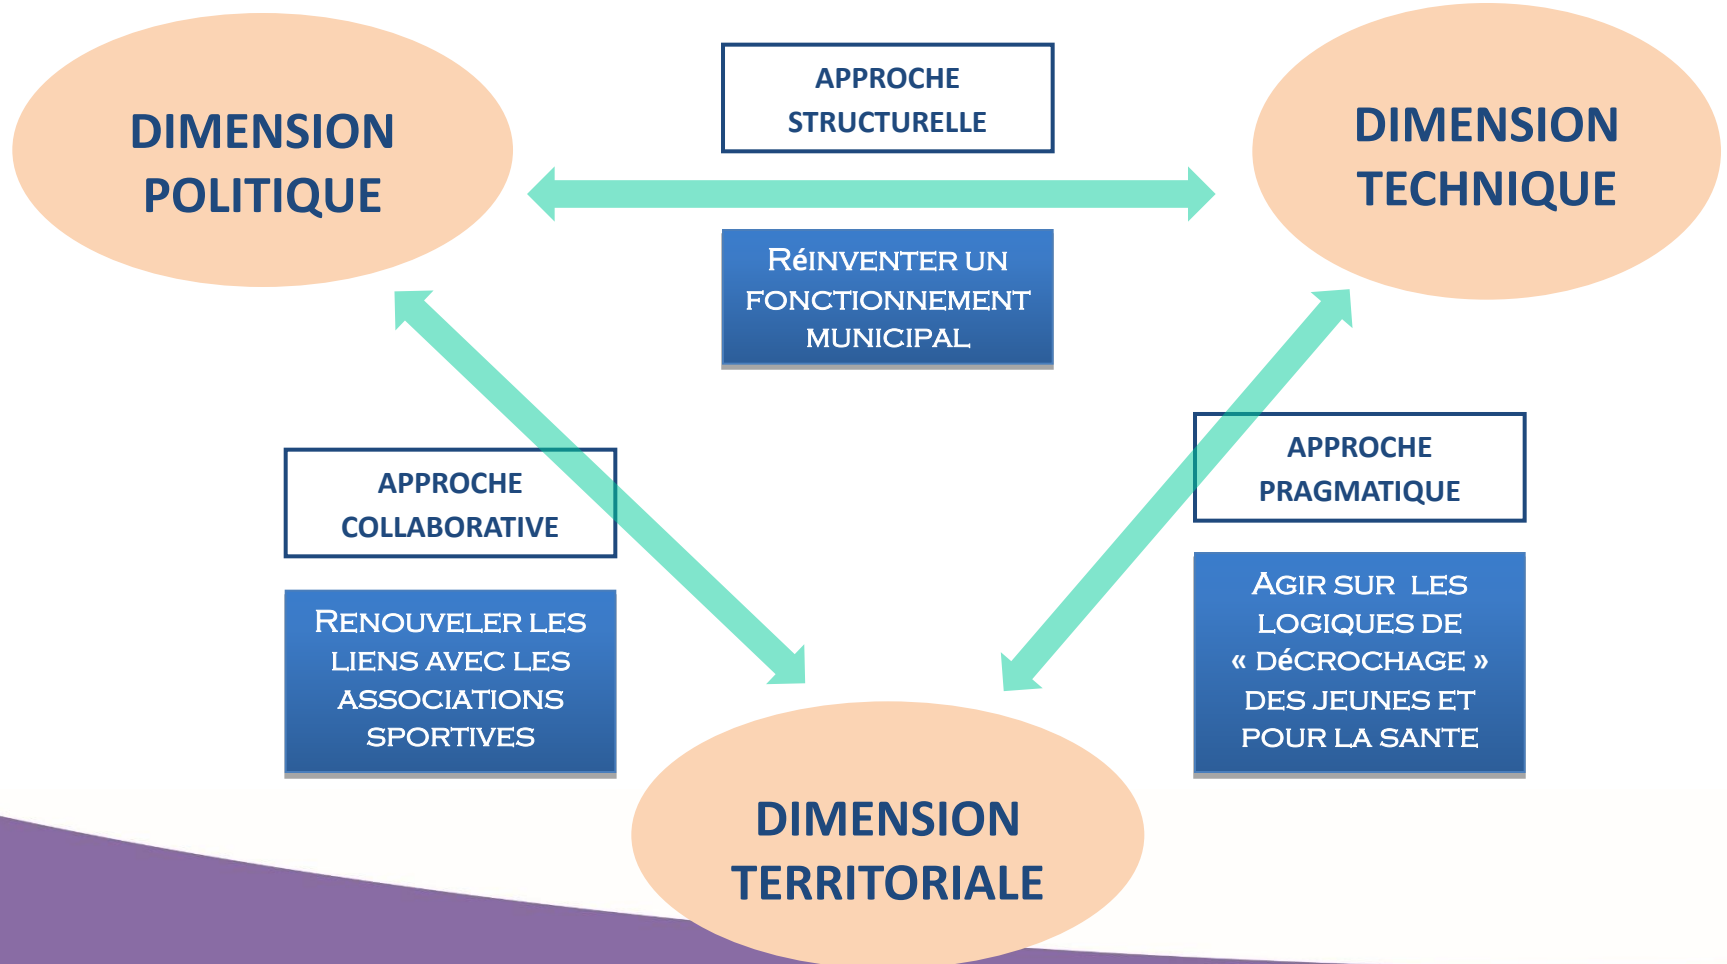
DIMENSION POLITIQUE

APPROCHE STRUCTURELLE

DIMENSION TECHNIQUE

Réinventer un fonctionnement municipal

APPROCHE COLLABORATIVE

Renouveler les liens avec les associations sportives

APPROCHE PRAGMATIQUE

Agir sur les logiques de « décrochage » des jeunes et pour la sante

DIMENSION TERRITORIALE